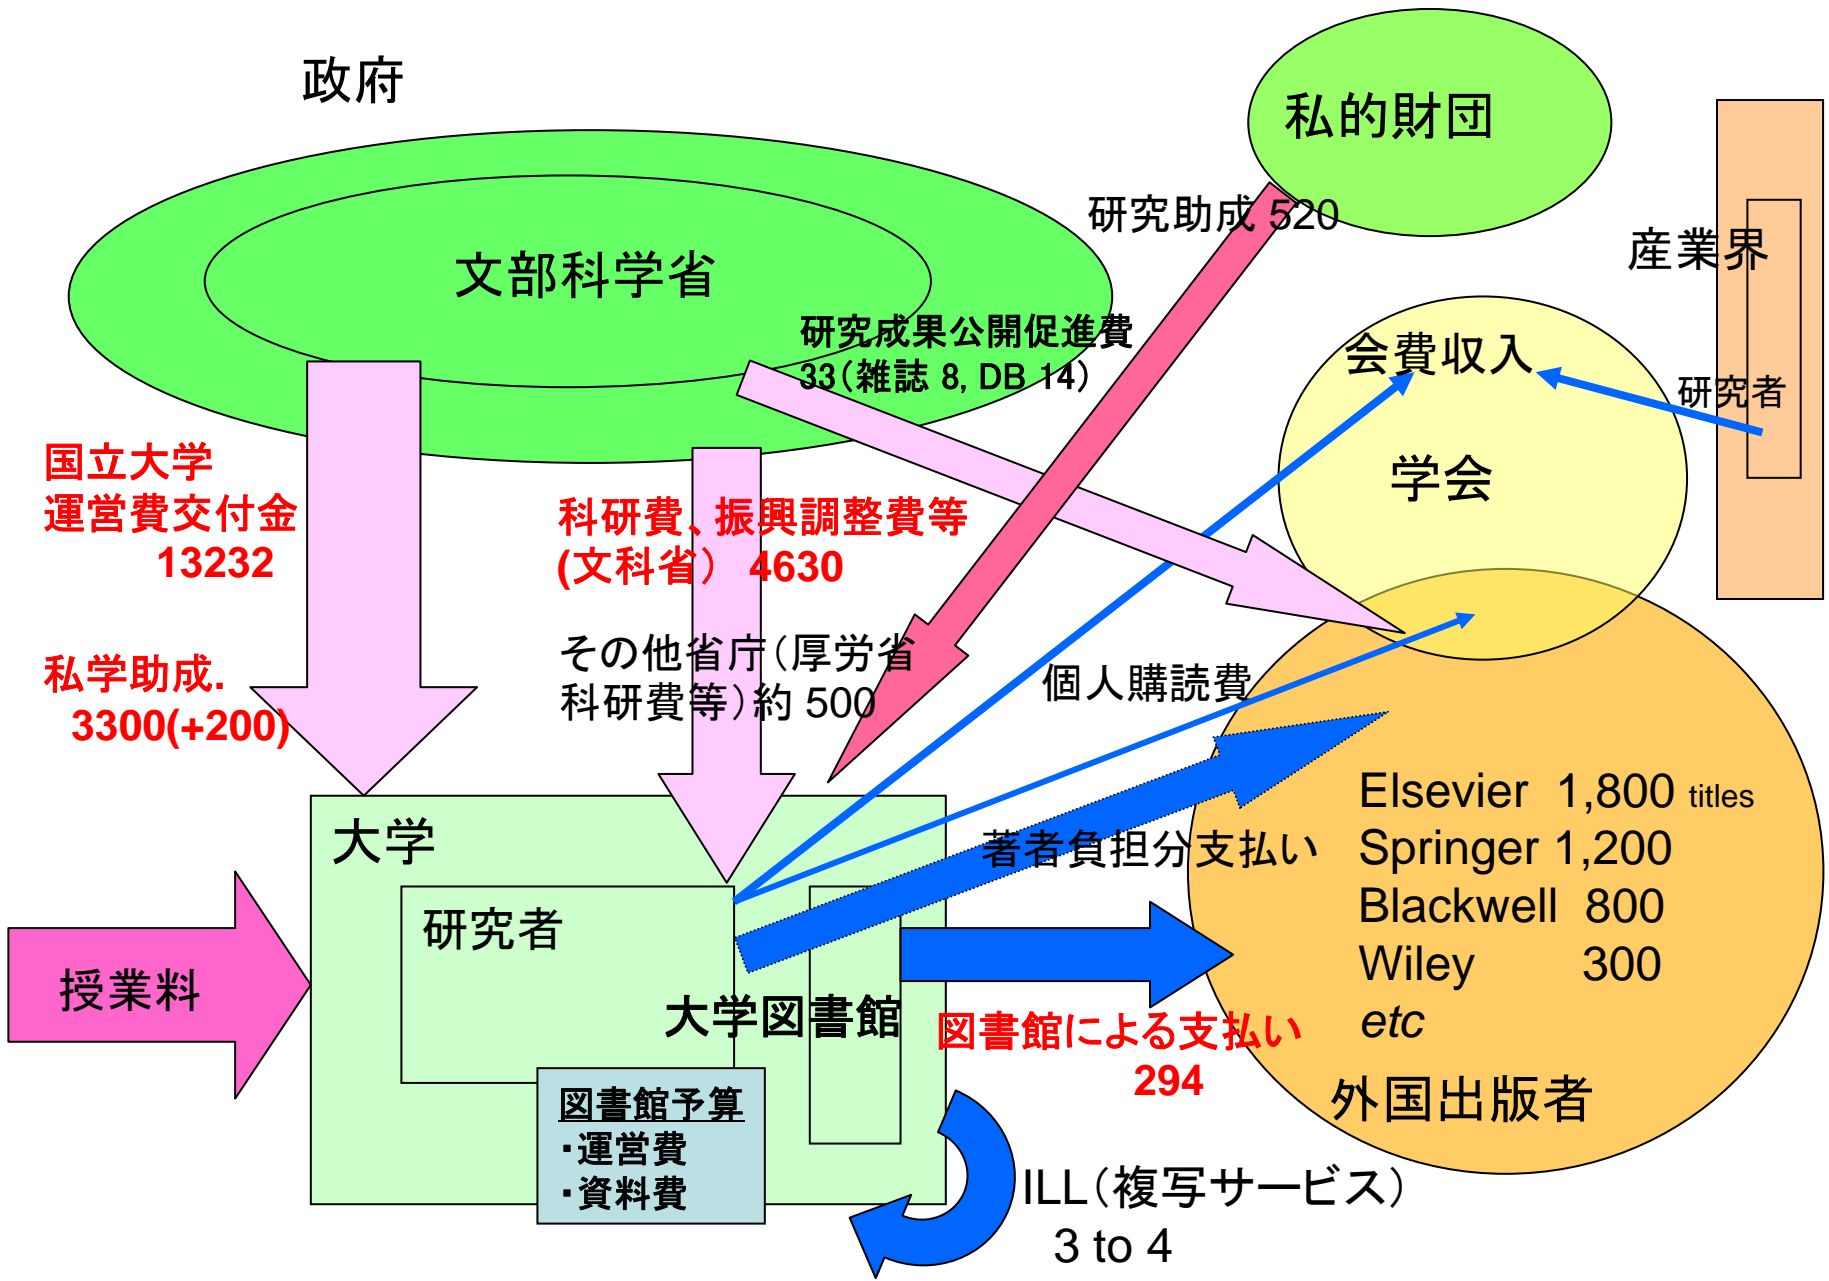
政府

私的財団

文部科学省

研究助成 520

産業界

研究成果公開促進費
33（雑誌 8, DB 14）

会費収入

研究者

学会

国立大学
運営費交付金
13232

科研費、振興調整費等
(文科省） 4630

その他省庁（厚労省
科研費等）約 500

個人購読費

私学助成.
3300(+200)

Elsevier 1,800 titles
Springer 1,200
Blackwell 800
Wiley 300
etc

大学

著者負担分支払い

研究者

授業料

大学図書館

図書館による支払い
294

外国出版者

図書館予算
・運営費
・資料費

ILL（複写サービス）
3 to 4